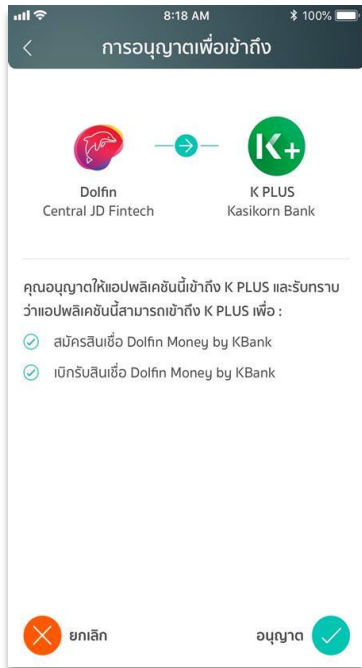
8:18 AM
100%

การอนุญาตเพื่อเข้าถึง

K+

Dolfin
Central JD Fintech

K PLUS
Kasikorn Bank

คุณอนุญาตให้แอปพลิเคชันนี้เข้าถึง K PLUS และรับทราบว่าแอปพลิเคชันนี้สามารถเข้าถึง K PLUS เพื่อ :

สมัครสินเชื่อ Dolfin Money by KBank

เบิกรับสินเชื่อ Dolfin Money by KBank

ยกเลิก

อนุญาต